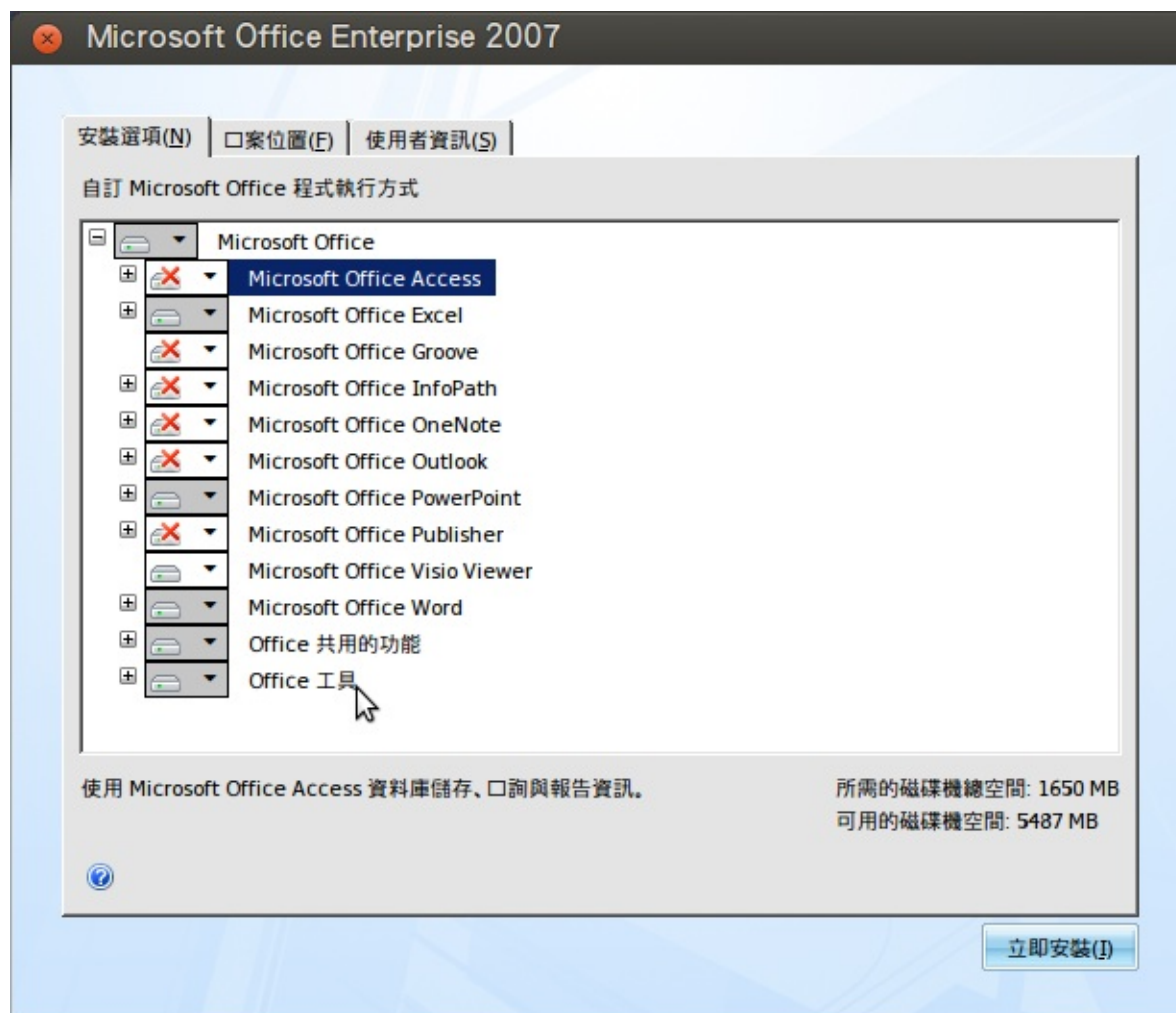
Microsoft Office Enterprise 2007

安裝選項(N) 口案位置(F) 使用者資訊(S)

自訂 Microsoft Office 程式執行方式

Microsoft Office
Microsoft Office Access
Microsoft Office Excel
Microsoft Office Groove
Microsoft Office InfoPath
Microsoft Office OneNote
Microsoft Office Outlook
Microsoft Office PowerPoint
Microsoft Office Publisher
Microsoft Office Visio Viewer
Microsoft Office Word
Office 共用的功能
Office 工具

使用 Microsoft Office Access 資料庫儲存、口詢與報告資訊。

所需的磁碟機總空間: 1650 MB
可用的磁碟機空間: 5487 MB

立即安裝(I)